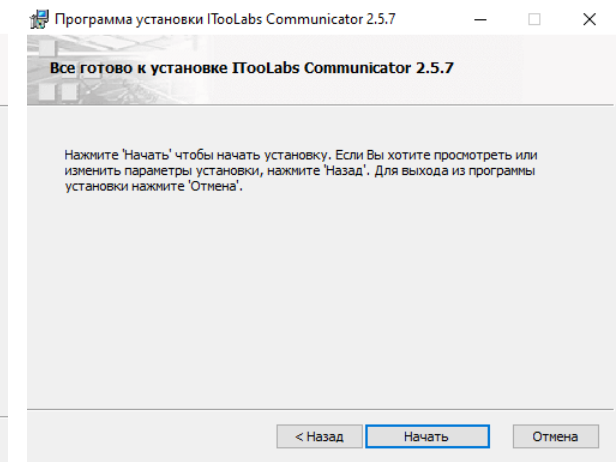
Программа установки ITooLabs Communicator 2.5.7

Все готово к установке ITooLabs Communicator 2.5.7

Нажмите 'Начать' чтобы начать установку. Если Вы хотите просмотреть или изменить параметры установки, нажмите 'Назад'. Для выхода из программы установки нажмите 'Отмена'.

< Назад
Начать
Отмена